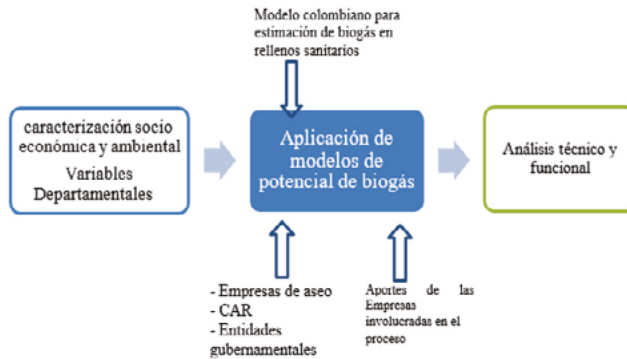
Modelo colombiano para estimación de biogás en rellenos sanitarios

caracterización socio económica y ambiental
Variables Departamentales

Aplicación de modelos de potencial de biogás

Análisis técnico y funcional

- Empresas de aseo
- CAR
- Entidades gubernamentales

Aportes de las Empresas involucradas en el proceso